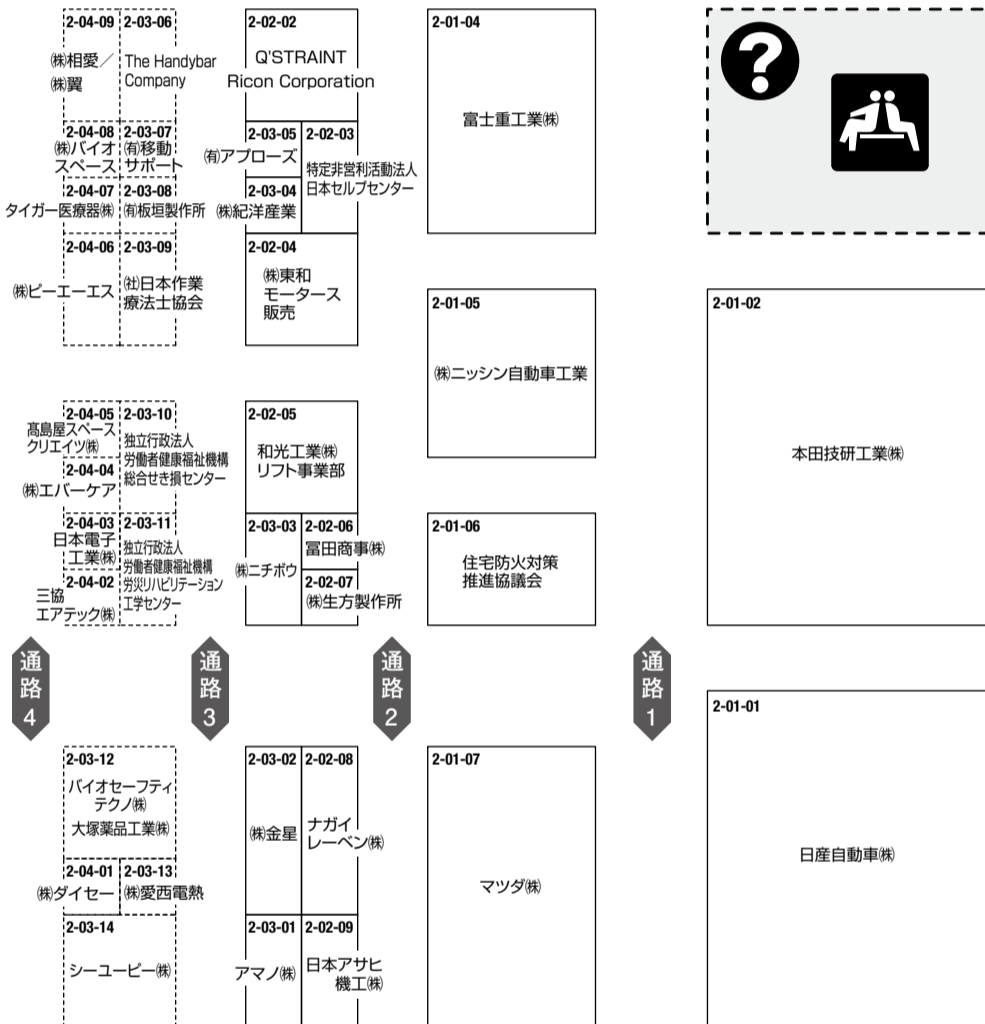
2-04-09
㈱相愛／㈱翼

2-03-06
The Handybar Company

2-04-08
㈱バイオスペース

2-03-07
㈲移動サポート

2-04-07
タイガー医療器㈱

2-03-08
㈲板垣製作所

2-04-06
㈱ピーエーエス

2-03-09
㈳日本作業療法士協会

2-02-02
Q'STRAINT
Ricon Corporation

2-03-05
㈲アプローズ

2-02-03
特定非営利活動法人日本セルプセンター

2-03-04
㈱紀洋産業

2-02-04
㈱東和モータース販売

2-01-04
富士重工業㈱

2-01-05
㈱ニッシン自動車工業

2-01-02
本田技研工業㈱

2-04-05
高島屋スペースクリエイツ㈱

2-03-10
独立行政法人労働者健康福祉機構総合せき損センター

2-04-04
㈱エバーケア

2-02-05
和光工業㈱リフト事業部

2-04-03
日本電子工業㈱

2-03-11
独立行政法人労働者健康福祉機構労災リハビリテーション工学センター

2-04-02
三協エアテック㈱

2-03-03
㈱ニチボウ

2-02-06
冨田商事㈱

2-02-07
㈱生方製作所

2-01-06
住宅防火対策推進協議会

通路4

通路3

通路2

通路1

2-03-12
バイオセーフティテクノ㈱
大塚薬品工業㈱

2-04-01
㈱ダイセー

2-03-13
㈱愛西電熱

2-03-14
シーユーピー㈱

2-03-02
㈱金星

2-02-08
ナガイレーベン㈱

2-03-01
アマノ㈱

2-02-09
日本アサヒ機工㈱

2-01-07
マツダ㈱

2-01-01
日産自動車㈱